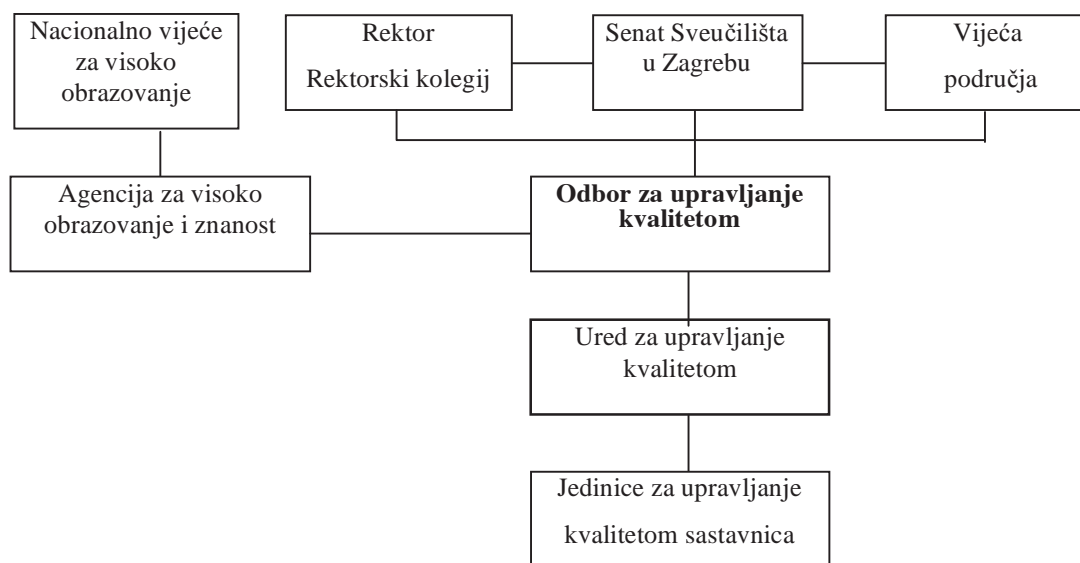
Nacionalno vijeće za visoko obrazovanje

Rektor
Rektorski kolegij

Senat Sveučilišta u Zagrebu

Vijeća područja

Agencija za visoko obrazovanje i znanost

**Odbor za upravljanje kvalitetom**

Ured za upravljanje kvalitetom

Jedinice za upravljanje kvalitetom sastavnica